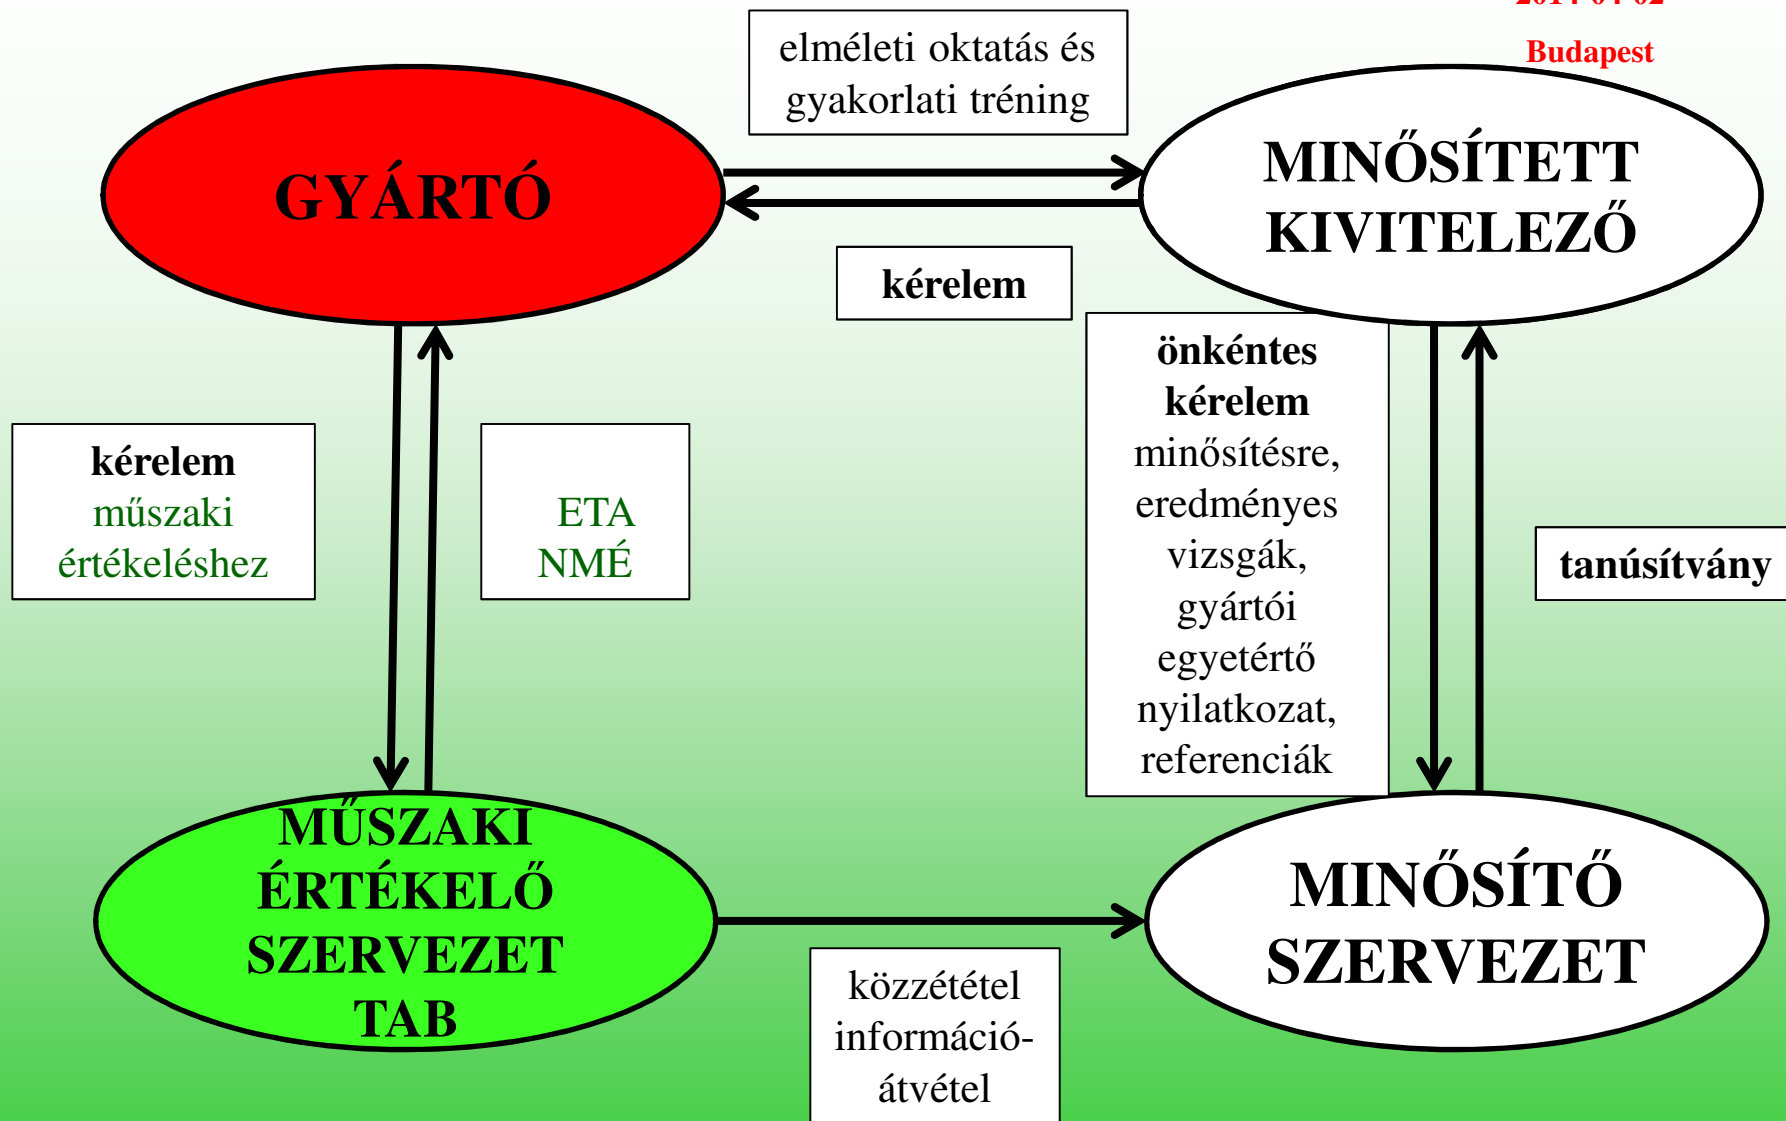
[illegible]
Budapest

elméleti oktatás és gyakorlati tréning

GYÁRTÓ

MINŐSÍTETT KIVITELEZŐ

kérelem

önkéntes kérelem minősítésre, eredményes vizsgák, gyártói egyetértő nyilatkozat, referenciák

kérelem műszaki értékeléshez

ETA NMÉ

tanúsítvány

MŰSZAKI ÉRTÉKELŐ SZERVEZET TAB

MINŐSÍTŐ SZERVEZET

közzététel információátvétel